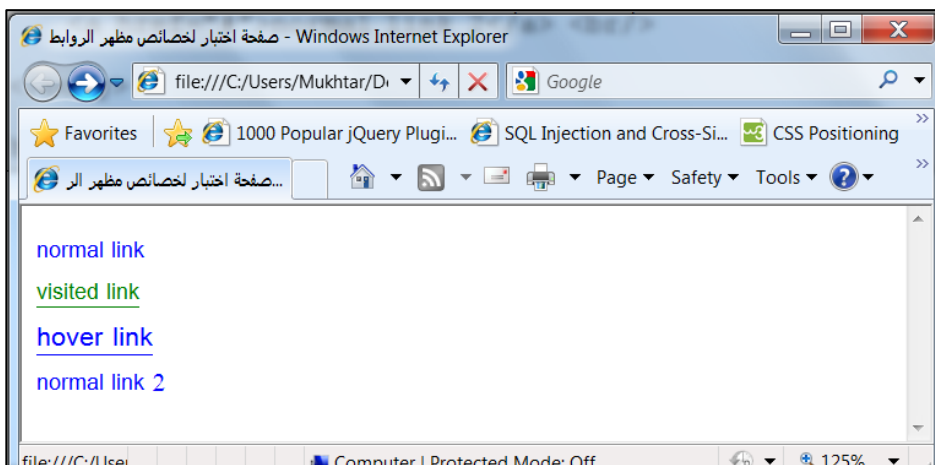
صفحة اختبار لخصائص مظهر الروابط - Windows Internet Explorer

file:///C:/Users/Mukhtar/D

Google

Favorites | 1000 Popular jQuery Plugi... | SQL Injection and Cross-Si... | CSS Positioning

صفحة اختبار لخصائص مظهر الر...

Page ▾ Safety ▾ Tools ▾

normal link

visited link

hover link

normal link 2

file:///C:/User

Computer | Protected Mode: Off

125%